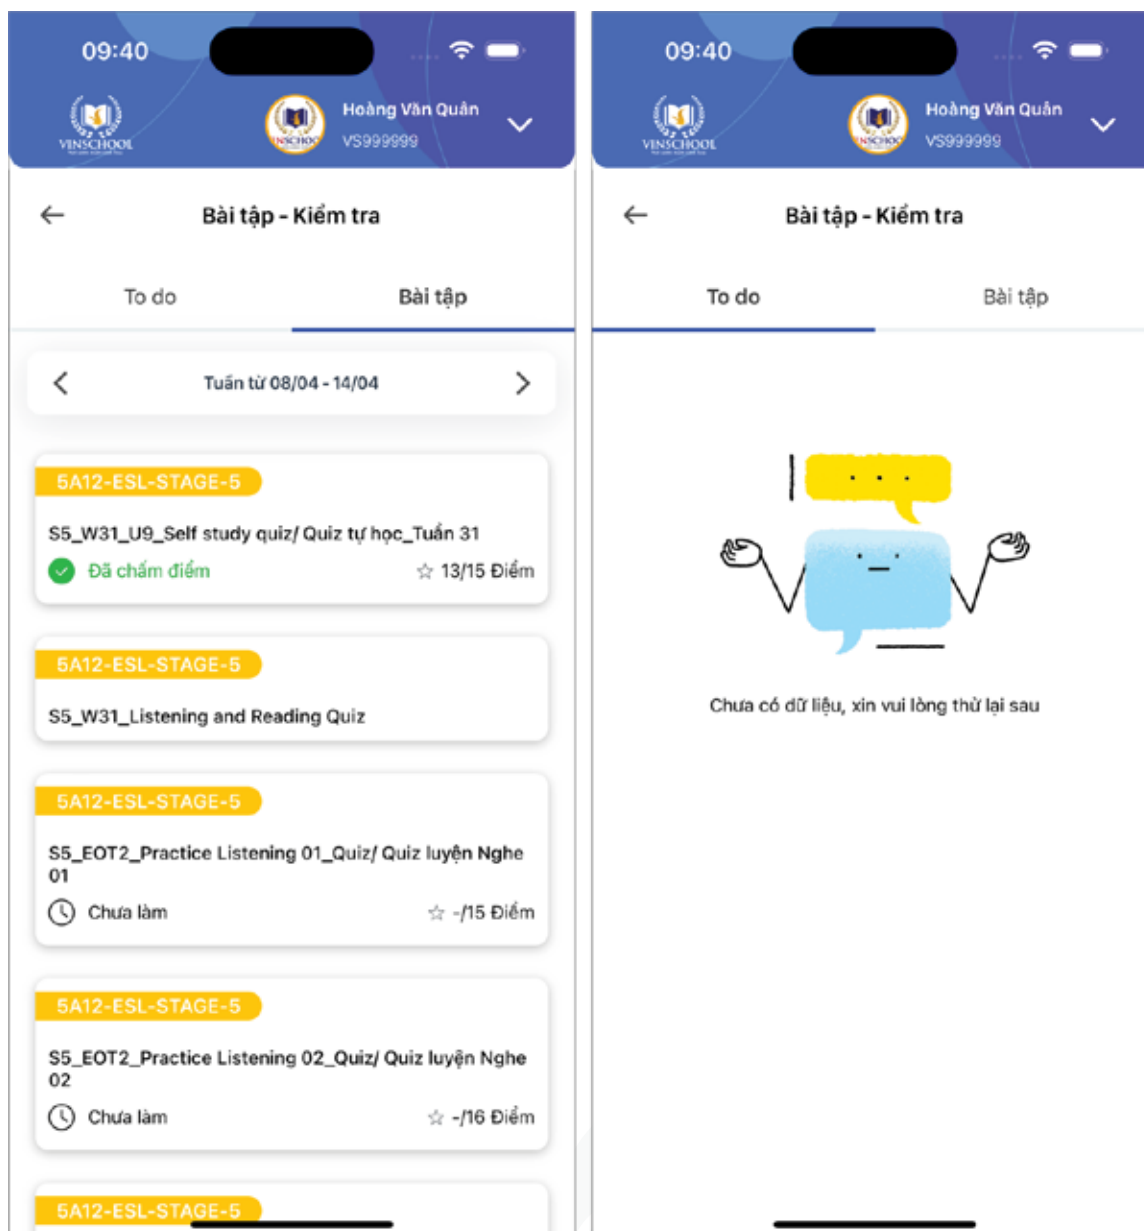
09:40

VINSCHOOL

VINSCHOOL

Hoàng Văn Quân

VS999999

Bài tập - Kiểm tra

To do

Bài tập

Tuần từ 08/04 - 14/04

5A12-ESL-STAGE-5

S5_W31_U9_Self study quiz/ Quiz tự học_Tuần 31

Đã chấm điểm

13/15 Điểm

5A12-ESL-STAGE-5

S5_W31_Listening and Reading Quiz

5A12-ESL-STAGE-5

S5_EOT2_Practice Listening 01_Quiz/ Quiz luyện Nghe 01

Chưa làm

-/15 Điểm

5A12-ESL-STAGE-5

S5_EOT2_Practice Listening 02_Quiz/ Quiz luyện Nghe 02

Chưa làm

-/16 Điểm

5A12-ESL-STAGE-5

09:40

VINSCHOOL

VINSCHOOL

Hoàng Văn Quân

VS999999

Bài tập - Kiểm tra

To do

Bài tập

Chưa có dữ liệu, xin vui lòng thử lại sau